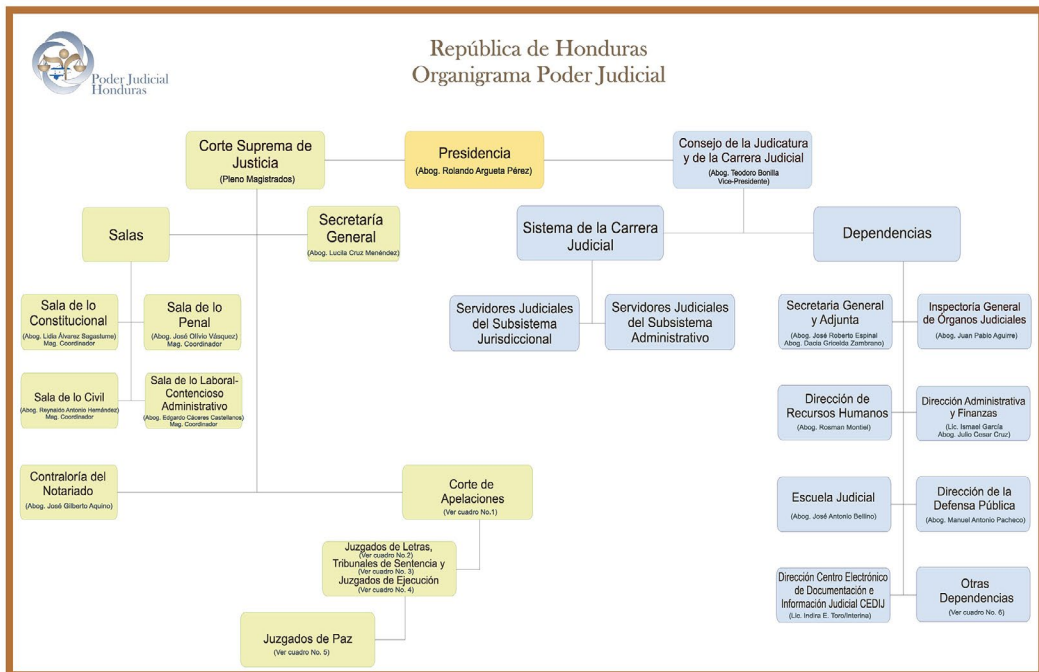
Poder Judicial Honduras

República de Honduras
Organigrama Poder Judicial

Corte Suprema de Justicia
(Pleno Magistrados)

Presidencia
(Abog. Rolando Argueta Pérez)

Consejo de la Judicatura y de la Carrera Judicial
(Abog. Teodoro Bonilla Vice-Presidente)

Salas

Secretaría General
(Abog. Lucila Cruz Menéndez)

Sistema de la Carrera Judicial

Dependencias

Sala de lo Constitucional
(Abog. Lidia Álvarez Sagastume) Mag. Coordinador

Sala de lo Penal
(Abog. José Olivio Vásquez) Mag. Coordinador

Sala de lo Civil
(Abog. Reynaldo Antonio Hernández) Mag. Coordinador

Sala de lo Laboral-Contencioso Administrativo
(Abog. Edgardo Cáceres Castellanos) Mag. Coordinador

Servidores Judiciales del Subsistema Jurisdiccional

Servidores Judiciales del Subsistema Administrativo

Secretaria General y Adjunta
(Abog. José Roberto Espinal Abog. Dazia Griselda Zambrano)

Inspectoría General de Órganos Judiciales
(Abog. Juan Pablo Aguirre)

Dirección de Recursos Humanos
(Abog. Rosman Montiel)

Dirección Administrativa y Finanzas
(Lic. Ismael García Abog. Julio Cesar Cruz)

Contraloría del Notariado
(Abog. José Gilberto Aquino)

Corte de Apelaciones
(Ver cuadro No.1)

Escuela Judicial
(Abog. José Antonio Bellino)

Dirección de la Defensa Pública
(Abog. Manuel Antonio Pacheco)

Juzgados de Letras,
(Ver cuadro No.2)
Tribunales de Sentencia y
(Ver cuadro No. 3)
Juzgados de Ejecución
(Ver cuadro No. 4)

Dirección Centro Electrónico de Documentación e Información Judicial CEDIJ
(Lic. Indira E. Toro/interina)

Otras Dependencias
(Ver cuadro No. 6)

Juzgados de Paz
(Ver cuadro No. 5)